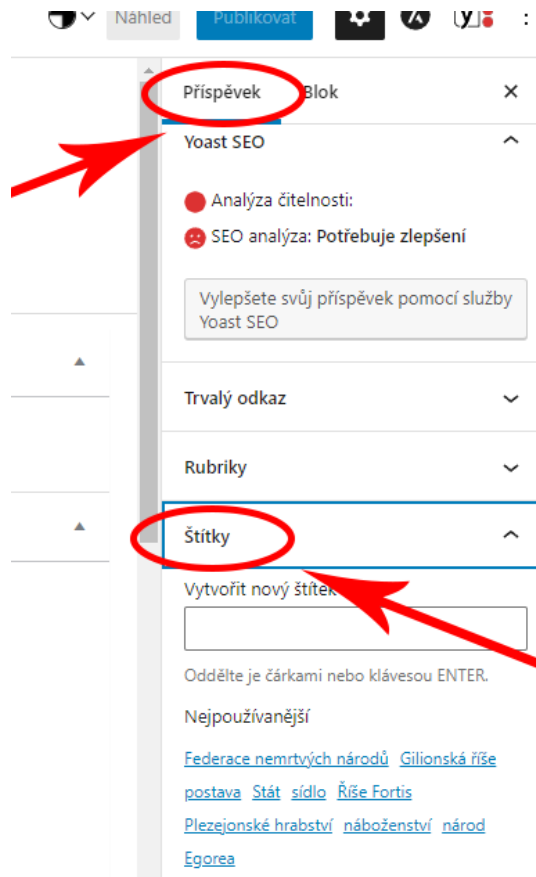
Náhled Publikovat

Příspěvek Blok

Yoast SEO

Analýza čitelnosti:

SEO analýza: Potřebuje zlepšení

Vylepšete svůj příspěvek pomocí služby Yoast SEO

Trvalý odkaz

Rubriky

Štítky

Vytvořit nový štítek

Oddělte je čárkami nebo klávesou ENTER.

Nejpoužívanější

Federace nemrtvých národů Gilionská říše postava Stát sídlo Říše Fortis Plezejonské hrabství náboženství národ Egorea